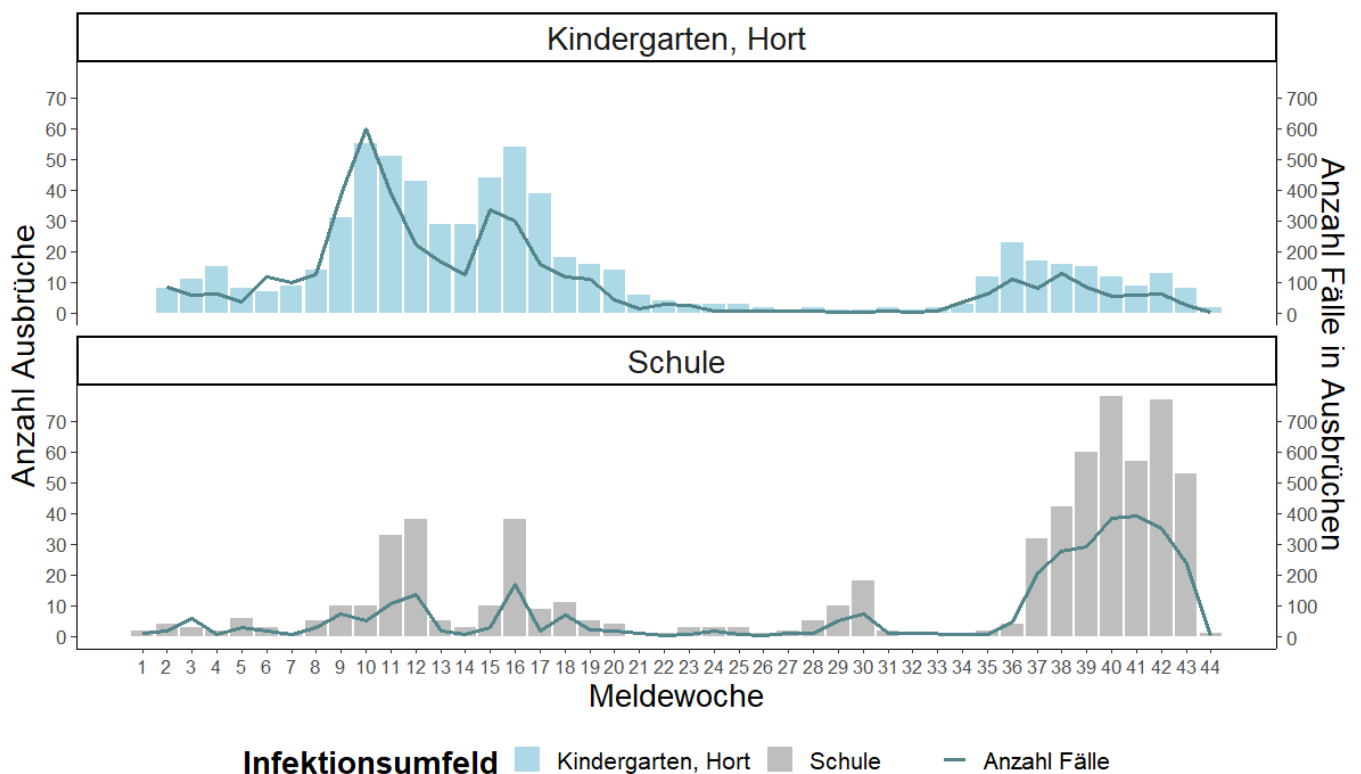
Kindergarten, Hort

70
60
50
40
30
20
10
0

700
600
500
400
300
200
100
0

Schule

70
60
50
40
30
20
10
0

700
600
500
400
300
200
100
0

Anzahl Ausbrüche

Anzahl Fälle in Ausbrüchen

1 2 3 4 5 6 7 8 9 10 11 12 13 14 15 16 17 18 19 20 21 22 23 24 25 26 27 28 29 30 31 32 33 34 35 36 37 38 39 40 41 42 43 44

Meldewoche

Infektionsumfeld Kindergarten, Hort Schule Anzahl Fälle